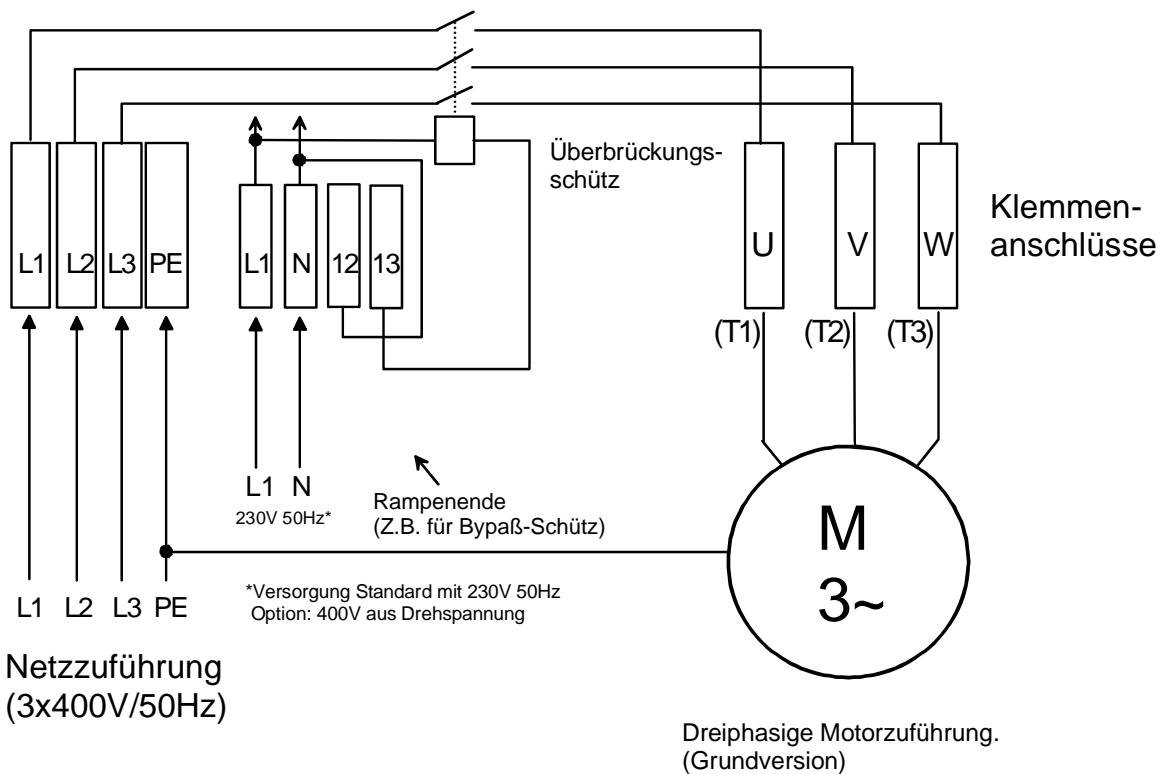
Überbrückungs-
schütz

Klemmen-
anschlüsse

L1 L2 L3 PE L1 N 12 13

U V W

(T1) (T2) (T3)

L1 N
230V 50Hz*

Rampenende
(Z.B. für Bypaß-Schütz)

M
3~

L1 L2 L3 PE

*Versorgung Standard mit 230V 50Hz
Option: 400V aus Drehspannung

Netzzuführung
(3x400V/50Hz)

Dreiphasige Motorzuführung.
(Grundversion)